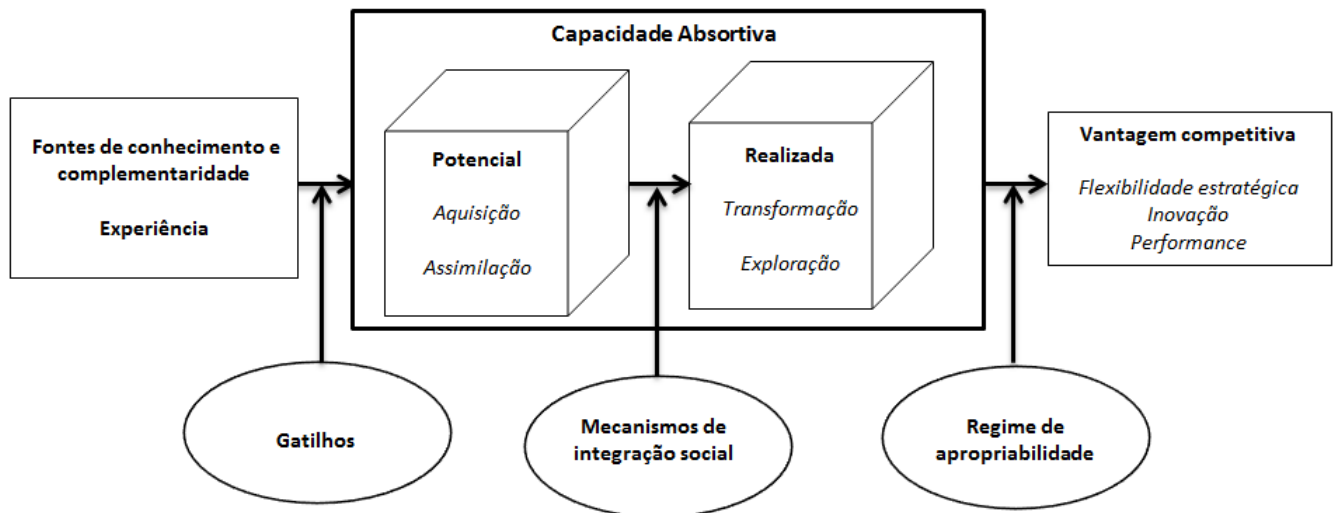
Fontes de conhecimento e complementaridade

Experiência

Capacidade Absortiva

Potencial

Aquisição

Assimilação

Realizada

Transformação

Exploração

Vantagem competitiva

Flexibilidade estratégica
Inovação
Performance

Gatilhos

Mecanismos de integração social

Regime de apropriabilidade